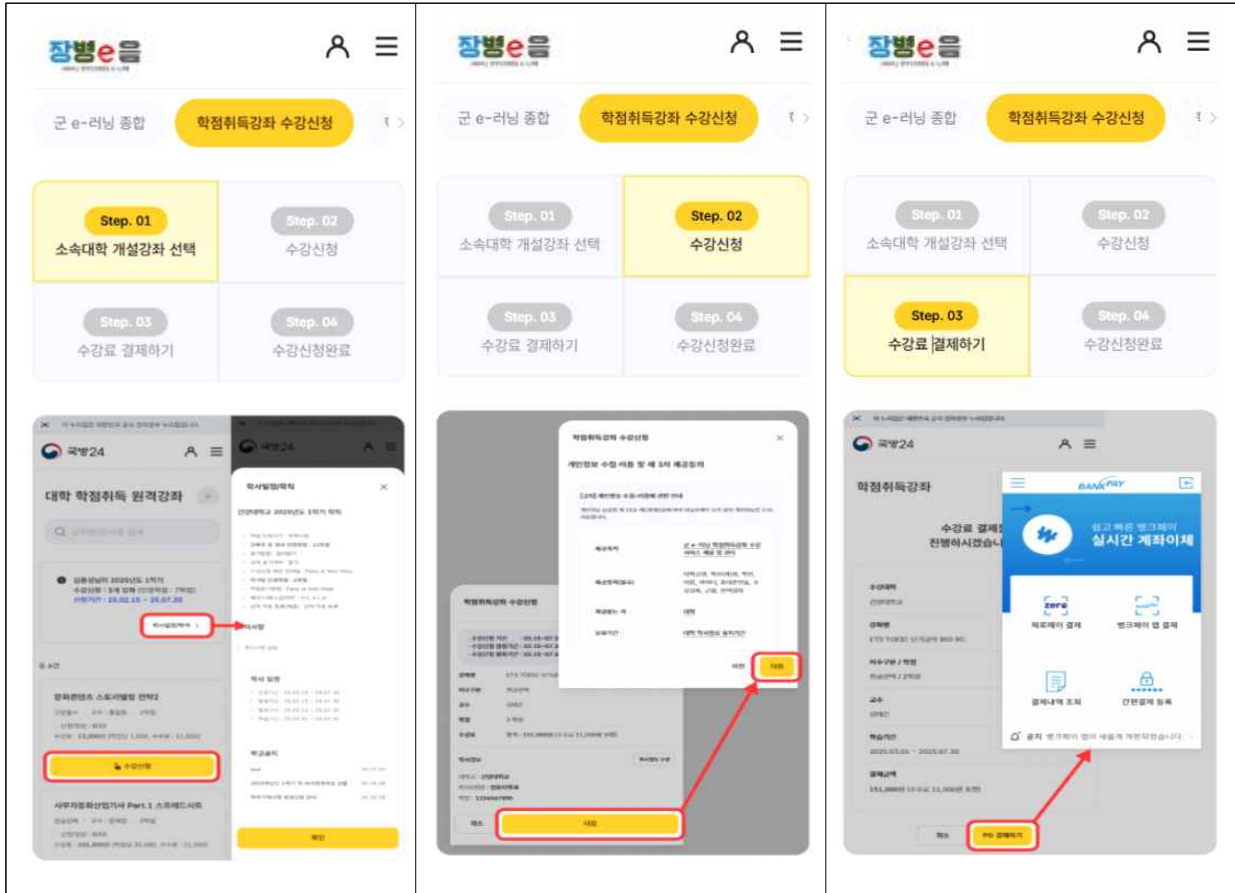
장병e음

군 e-러닝 종합
학점취득강좌 수강신청

Step. 01
소속대학 개설강좌 선택

Step. 02
수강신청

Step. 03
수강료 결제하기

Step. 04
수강신청완료

국방24

대학 학점취득 원격강좌

학사일정/학칙

문화콘텐츠 스토리텔링 전략2

수강신청

사무자동화산업기사 Part.1 스프레드시트

확인

장병e음

군 e-러닝 종합
학점취득강좌 수강신청

Step. 01
소속대학 개설강좌 선택

Step. 02
수강신청

Step. 03
수강료 결제하기

Step. 04
수강신청완료

학점취득강좌 수강신청

개인정보 수집·이용 및 제3자 제공동의

학점취득강좌 수강신청

취소
다음

장병e음

군 e-러닝 종합
학점취득강좌 수강신청

Step. 01
소속대학 개설강좌 선택

Step. 02
수강신청

Step. 03
수강료 결제하기

Step. 04
수강신청완료

국방24

학점취득강좌

수강료 결제
진행하시겠습니

BANKPAY

쉽고 빠른 뱅크페이
실시간 계좌이체

제로페이 결제
뱅크페이 앱 결제
결제내역 조회
간편결제 등록

공지

취소
PG 결제하기